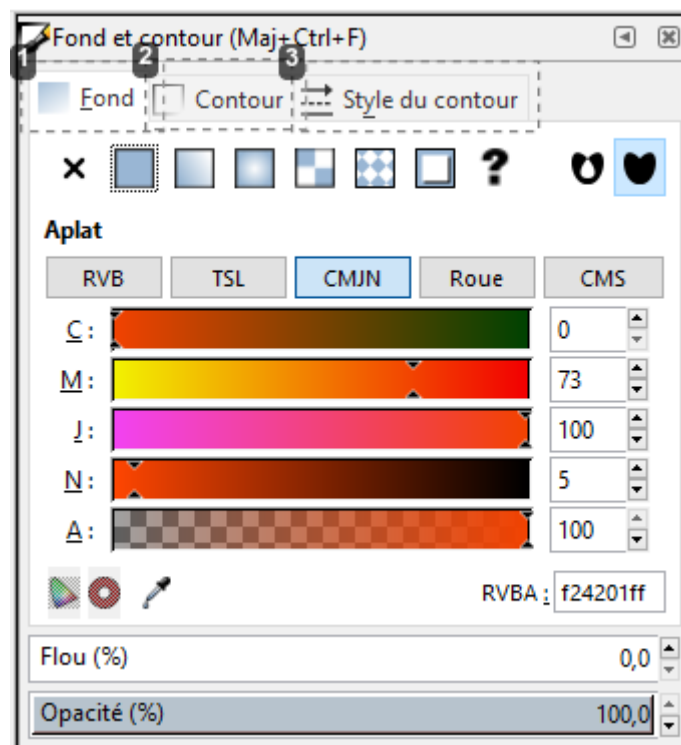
Fond et contour (Maj+Ctrl+F)

1 Fond 2 Contour 3 Style du contour

× ?

Aplat

| RVB | TSL | CMJN | Roue | CMS |
|---|---|---|---|---|

C : 0
M : 73
J : 100
N : 5
A : 100

RVBA : f24201ff

Flou (%) 0,0

Opacité (%) 100,0